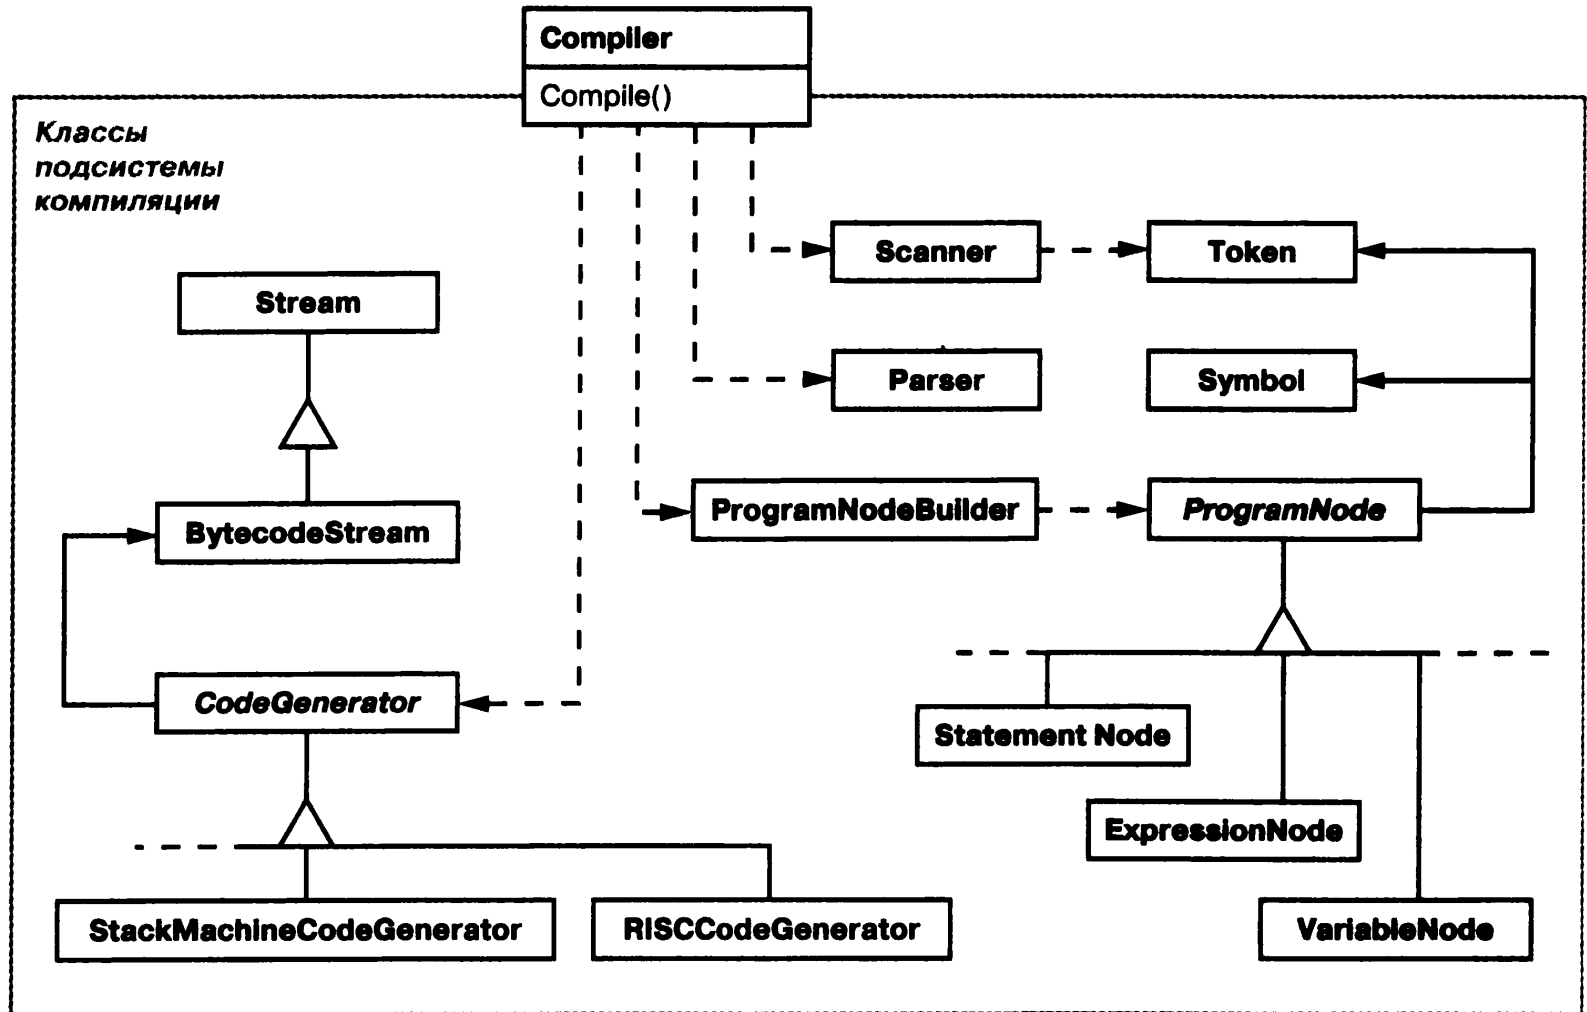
Compiler
Compile()

Классы подсистемы компиляции

Scanner
Token
Stream
Parser
Symbol
ProgramNodeBuilder
ProgramNode
BytecodeStream
CodeGenerator
Statement Node
ExpressionNode
StackMachineCodeGenerator
RISCCodeGenerator
VariableNode